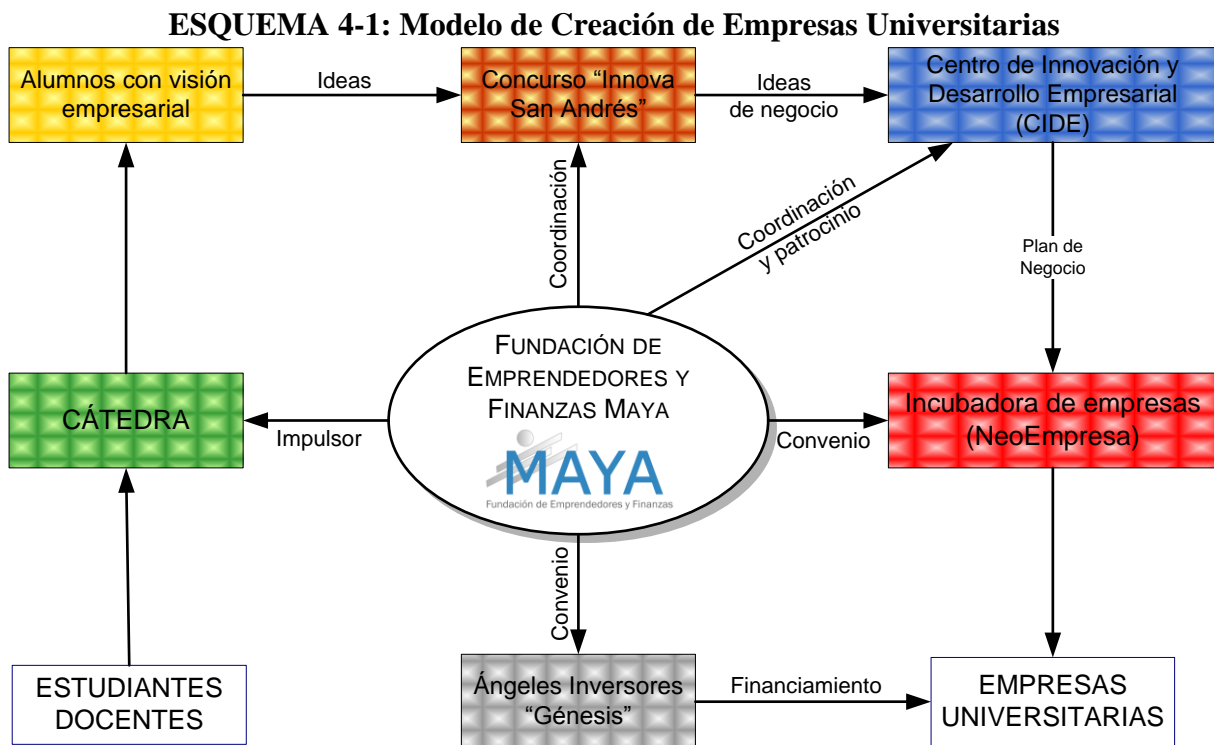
ESQUEMA 4-1: Modelo de Creación de Empresas Universitarias

Alumnos con visión empresarial

Ideas

Concurso "Innova San Andrés"

Ideas de negocio

Centro de Innovación y Desarrollo Empresarial (CIDE)

Coordinación

Coordinación y patrocinio

Plan de Negocio

FUNDACIÓN DE EMPRENDEDORES Y FINANZAS MAYA

MAYA
Fundación de Emprendedores y Finanzas

CÁTEDRA

Impulsor

Convenio

Incubadora de empresas (NeoEmpresa)

Convenio

ESTUDIANTES DOCENTES

Ángeles Inversores "Génesis"

Financiamiento

EMPRESAS UNIVERSITARIAS